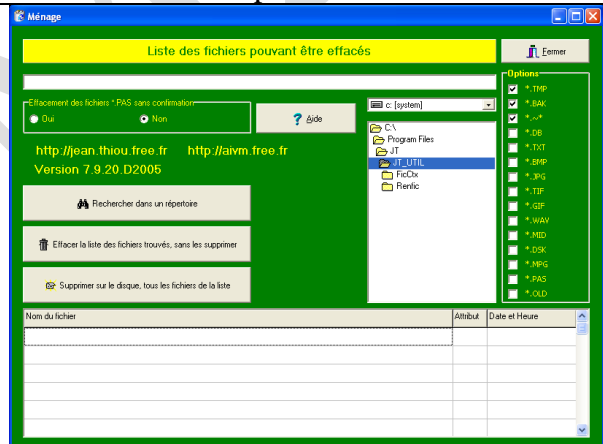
Ménage

Liste des fichiers pouvant être effacés

Fermer

Effacement des fichiers *.PAS sans confirmation
Oui
Non

Aide

http://jean.thiou.free.fr http://aivm.free.fr
Version 7.9.20.D2005

Rechercher dans un répertoire

Effacer la liste des fichiers trouvés, sans les supprimer

Supprimer sur le disque, tous les fichiers de la liste

c: [system]

C:\
Program Files
JT
JT_UTIL
FicCtx
Renfic

Options
*.TMP
*.BAK
*.~*
*.DB
*.TXT
*.BMP
*.JPG
*.TIF
*.GIF
*.WAV
*.MID
*.DSK
*.MPG
*.PAS
*.OLD

| Nom du fichier | Attribut | Date et Heure |
|---|---|---|